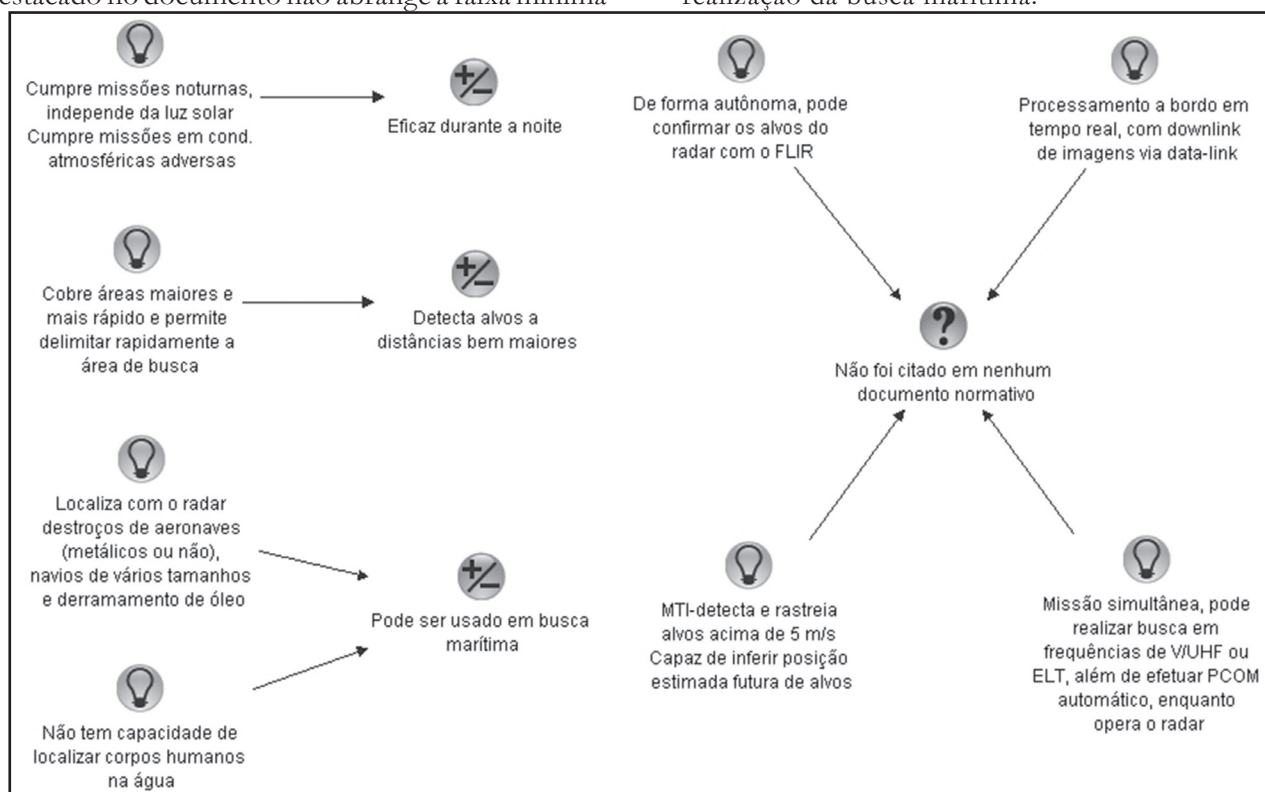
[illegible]stacado no documento não abrange a faixa mínima

realização da busca marítima.

Cumpre missões noturnas, independe da luz solar Cumpre missões em cond. atmosféricas adversas

Eficaz durante a noite

Cobre áreas maiores e mais rápido e permite delimitar rapidamente a área de busca

Detecta alvos a distâncias bem maiores

Localiza com o radar destroços de aeronaves (metálicos ou não), navios de vários tamanhos e derramamento de óleo

Pode ser usado em busca marítima

Não tem capacidade de localizar corpos humanos na água

De forma autônoma, pode confirmar os alvos do radar com o FLIR

Processamento a bordo em tempo real, com downlink de imagens via data-link

Não foi citado em nenhum documento normativo

MTI-detecta e rastreia alvos acima de 5 m/s Capaz de inferir posição estimada futura de alvos

Missão simultânea, pode realizar busca em frequências de V/UHF ou ELT, além de efetuar PCOM automático, enquanto opera o radar